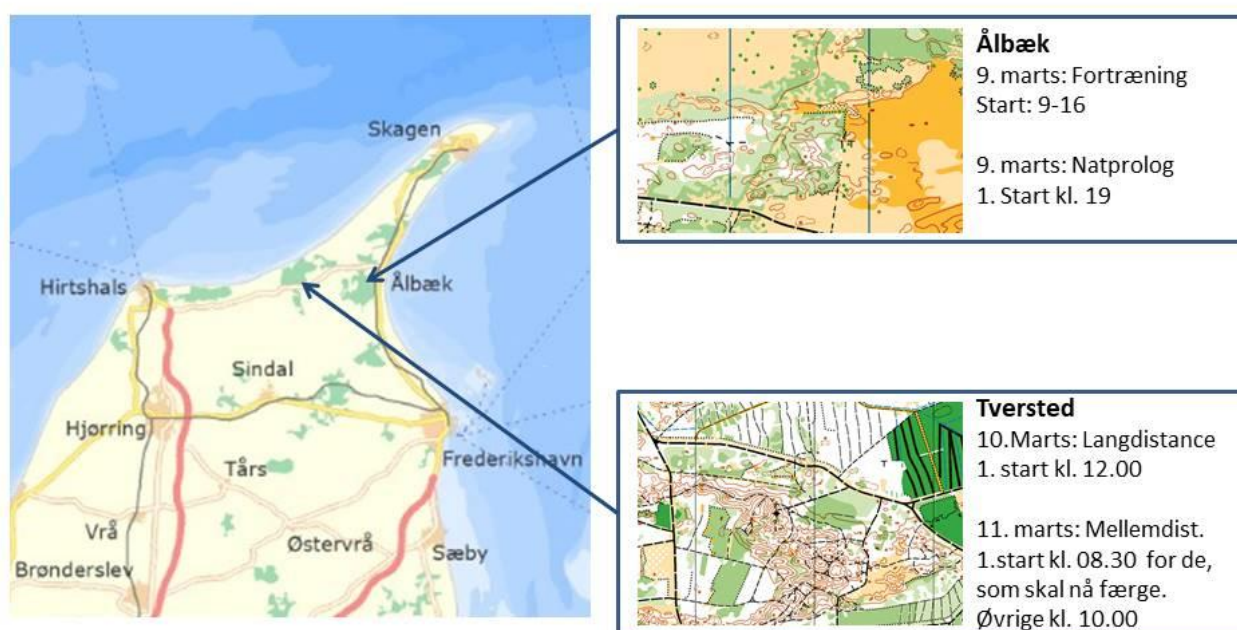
Skagen

Hirtshals

Ålbæk

Sindal

Hjørring

Tårs

Frederikshavn

Vrå

Østervrå

Sæby

Brønderslev

Ålbæk
9. marts: Fortræning
Start: 9-16

9. marts: Natprolog
1. Start kl. 19

Tversted
10.Marts: Langdistance
1. start kl. 12.00

11. marts: Mellemdist.
1.start kl. 08.30 for de, som skal nå færge.
Øvrige kl. 10.00